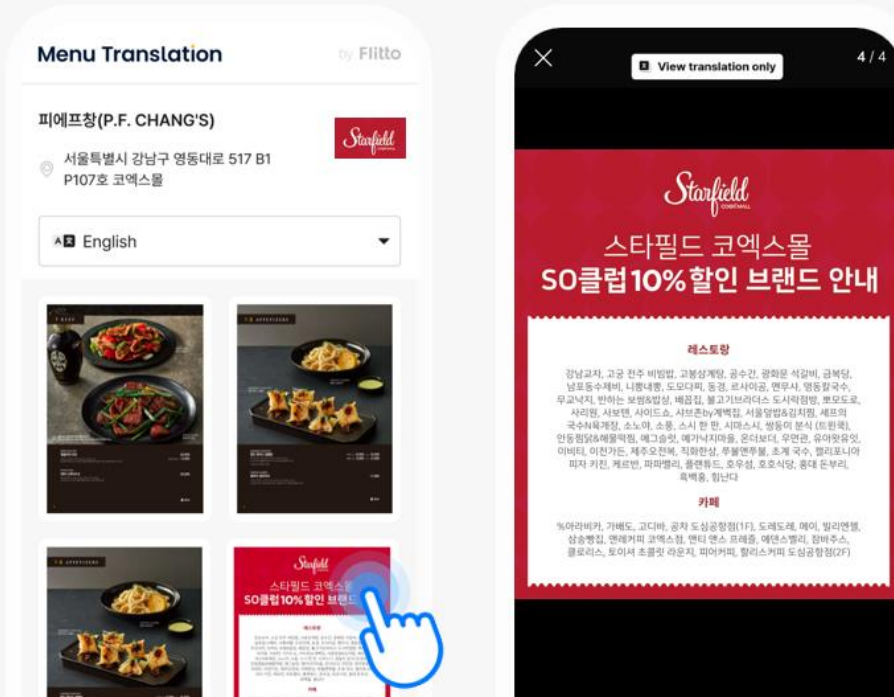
Menu Translation

by Flitto

피에프창(P.F. CHANG'S)

Starfield

서울특별시 강남구 영동대로 517 B1 P107호 코엑스몰

English

Starfield

스타필드 코엑스몰

SO클럽 10% 할인 브랜드

View translation only

4 / 4

Starfield COEX MALL

스타필드 코엑스몰

SO클럽 10% 할인 브랜드 안내

레스토랑

강남교자, 고궁 전주 비빔밥, 고봉삼계탕, 공수간, 광화문 석갈비, 금복당, 남포동수제비, 나뚜내롱, 도모다찌, 동경, 르사이공, 멘무샤, 명동할국수, 무교낙지, 반하는 보쌈&밥상, 배꼽집, 불고기브라더스 도시락점빵, 뽀모도로, 사리원, 사보텐, 사이드쇼, 샤브존by계백집, 서울담밥&김치찜, 세트의 국수N육개장, 소노야, 소풍, 스시 한 판, 시마스시, 쌍둥이 분식 (트윈쿡), 안동찜닭&해물떡찜, 애그슬럿, 애가낙지마을, 온더보더, 우면관, 유아왓유잇, 이비티, 이천가든, 제주오전복, 직화한상, 쿠불맨투불, 초계 국수, 캘리포니아 피자 키친, 케르반, 파파밸리, 플랜튜드, 호우섬, 호호식당, 홍대 돈부리, 흑백홍, 힘난다

카페

%아라비카, 가배도, 고디바, 공차 도심공항점(1F), 도레도레, 메이, 빌리엔젤, 삼송빵집, 앤제리너스 코엑스점, 앤티 앤스 프레즐, 에덴스밸리, 잠바주스, 클로리스, 토이셔 초콜릿 라운지, 피어커피, 할리스커피 도심공항점(2F)